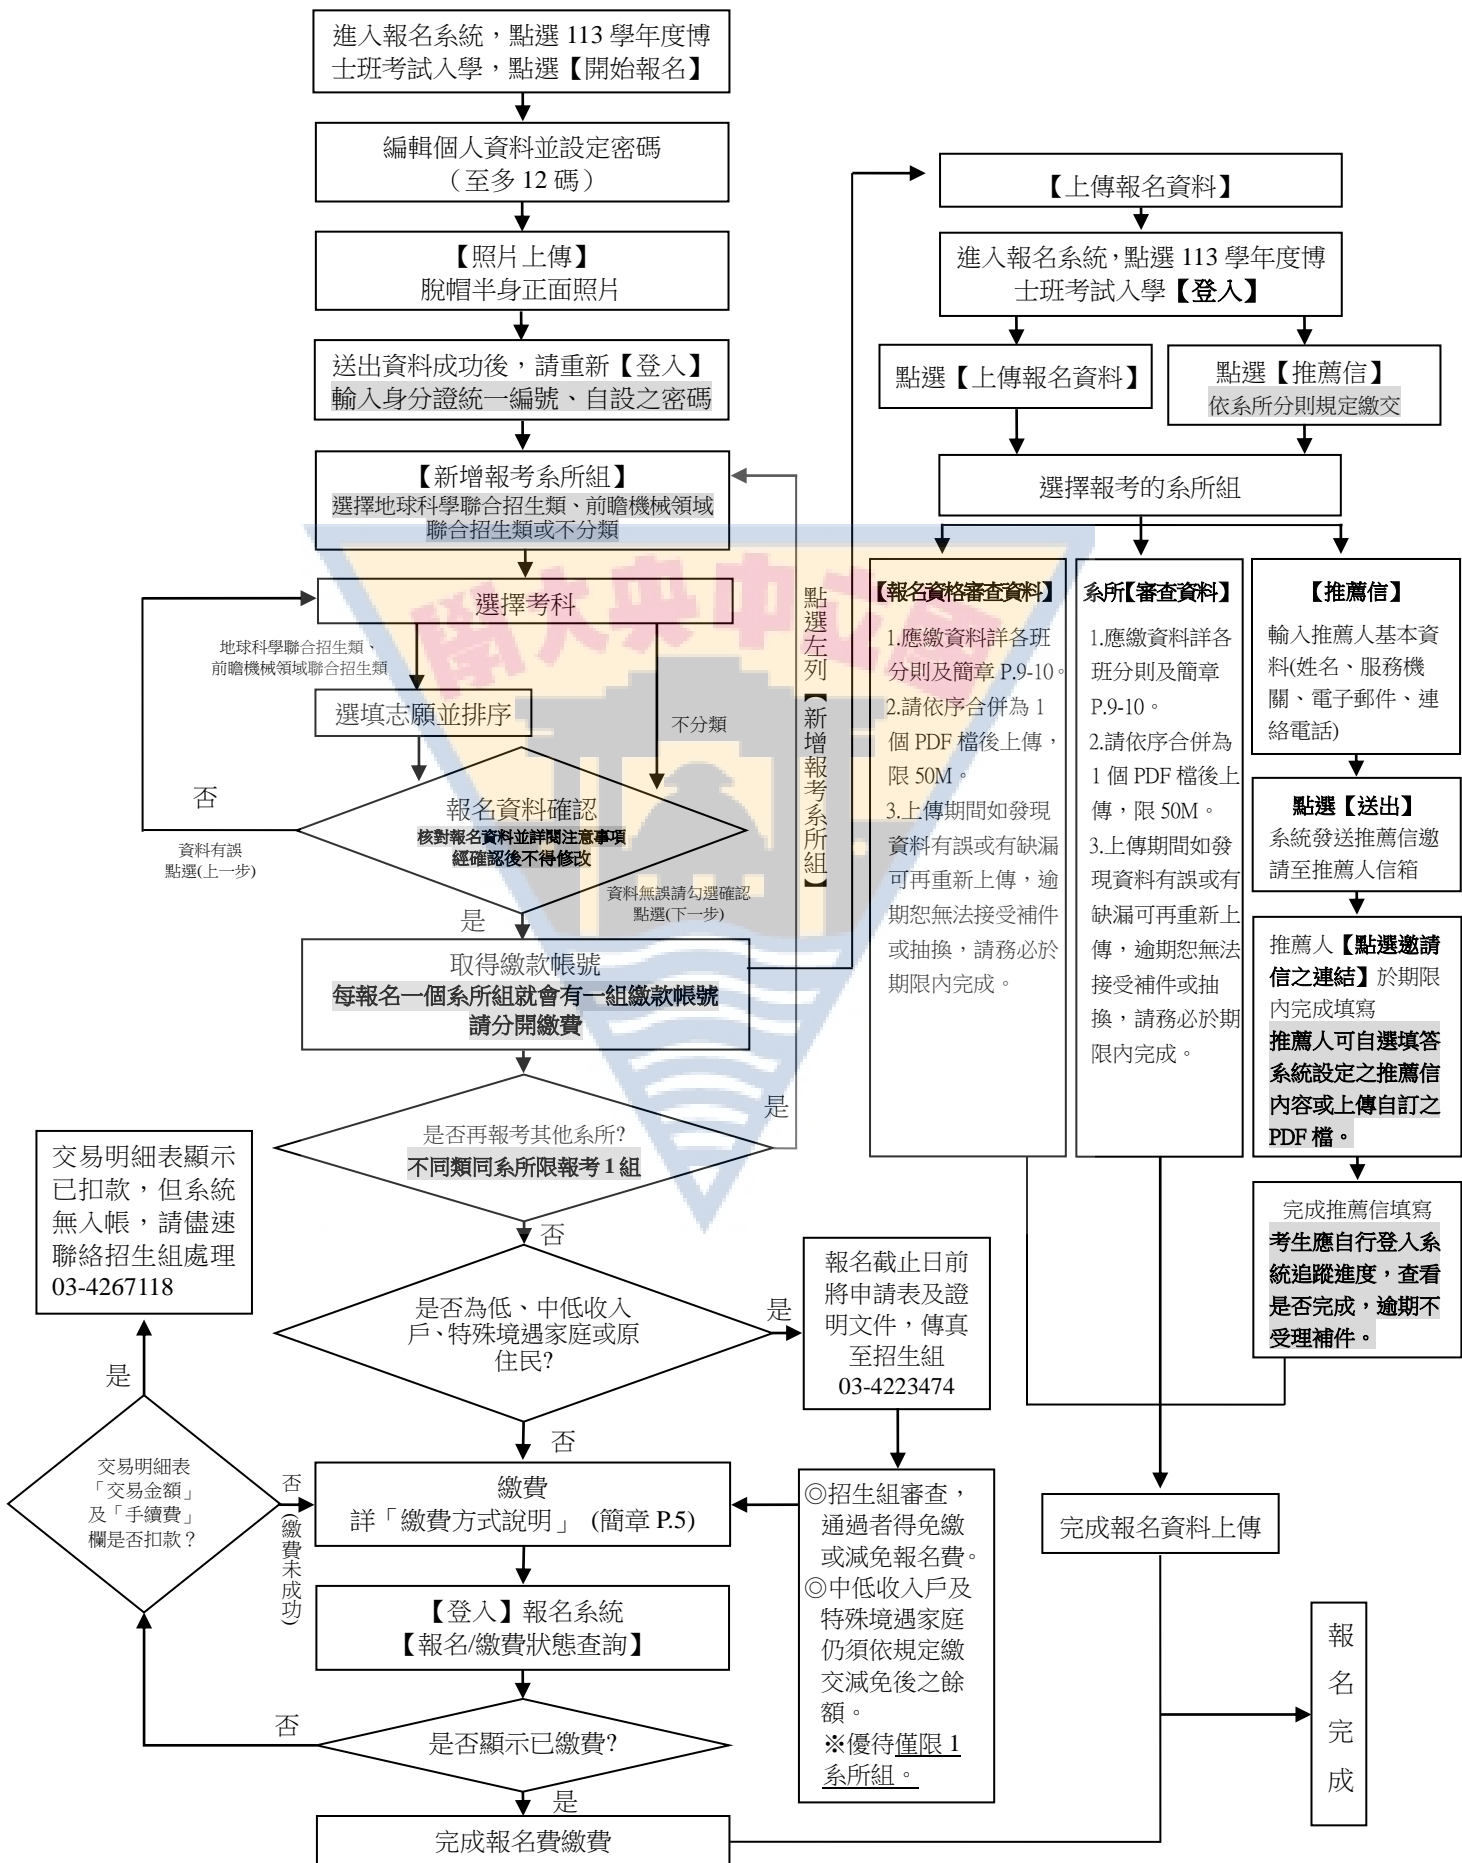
進入報名系統，點選 113 學年度博士班考試入學，點選【開始報名】

編輯個人資料並設定密碼（至多 12 碼）

【照片上傳】
脫帽半身正面照片

送出資料成功後，請重新【登入】
輸入身分證統一編號、自設之密碼

【新增報考系所組】
選擇地球科學聯合招生類、前瞻機械領域聯合招生類或不分類

選擇考科

地球科學聯合招生類、前瞻機械領域聯合招生類

選填志願並排序

不分類

否

報名資料確認
核對報名資料並詳閱注意事項
經確認後不得修改

資料有誤
點選(上一步)

資料無誤請勾選確認
點選(下一步)

是

取得繳款帳號
每報名一個系所組就會有一組繳款帳號
請分開繳費

點選左列【新增報考系所組】

是

是否再報考其他系所?
不同類同系所限報考 1 組

否

交易明細表顯示已扣款，但系統無入帳，請儘速聯絡招生組處理 03-4267118

是否為低、中低收入戶、特殊境遇家庭或原住民?

是

報名截止日前將申請表及證明文件，傳真至招生組 03-4223474

是

否

交易明細表「交易金額」及「手續費」欄是否扣款？

否
(繳費未成功)

繳費
詳「繳費方式說明」 (簡章 P.5)

◎招生組審查，通過者得免繳或減免報名費。
◎中低收入戶及特殊境遇家庭仍須依規定繳交減免後之餘額。
※優待僅限 1 系所組。

【登入】報名系統
【報名/繳費狀態查詢】

否

是否顯示已繳費?

是

完成報名費繳費

【上傳報名資料】

進入報名系統，點選 113 學年度博士班考試入學【登入】

點選【上傳報名資料】

點選【推薦信】
依系所分則規定繳交

選擇報考的系所組

【報名資格審查資料】
1.應繳資料詳各班分則及簡章 P.9-10。
2.請依序合併為 1 個 PDF 檔後上傳，限 50M。
3.上傳期間如發現資料有誤或有缺漏可再重新上傳，逾期恕無法接受補件或抽換，請務必於期限內完成。

系所【審查資料】
1.應繳資料詳各班分則及簡章 P.9-10。
2.請依序合併為 1 個 PDF 檔後上傳，限 50M。
3.上傳期間如發現資料有誤或有缺漏可再重新上傳，逾期恕無法接受補件或抽換，請務必於期限內完成。

【推薦信】
輸入推薦人基本資料(姓名、服務機關、電子郵件、連絡電話)

點選【送出】
系統發送推薦信邀請至推薦人信箱

推薦人【點選邀請信之連結】於期限內完成填寫
推薦人可自選填答系統設定之推薦信內容或上傳自訂之 PDF 檔。

完成推薦信填寫
考生應自行登入系統追蹤進度，查看是否完成，逾期不受理補件。

完成報名資料上傳

報名完成